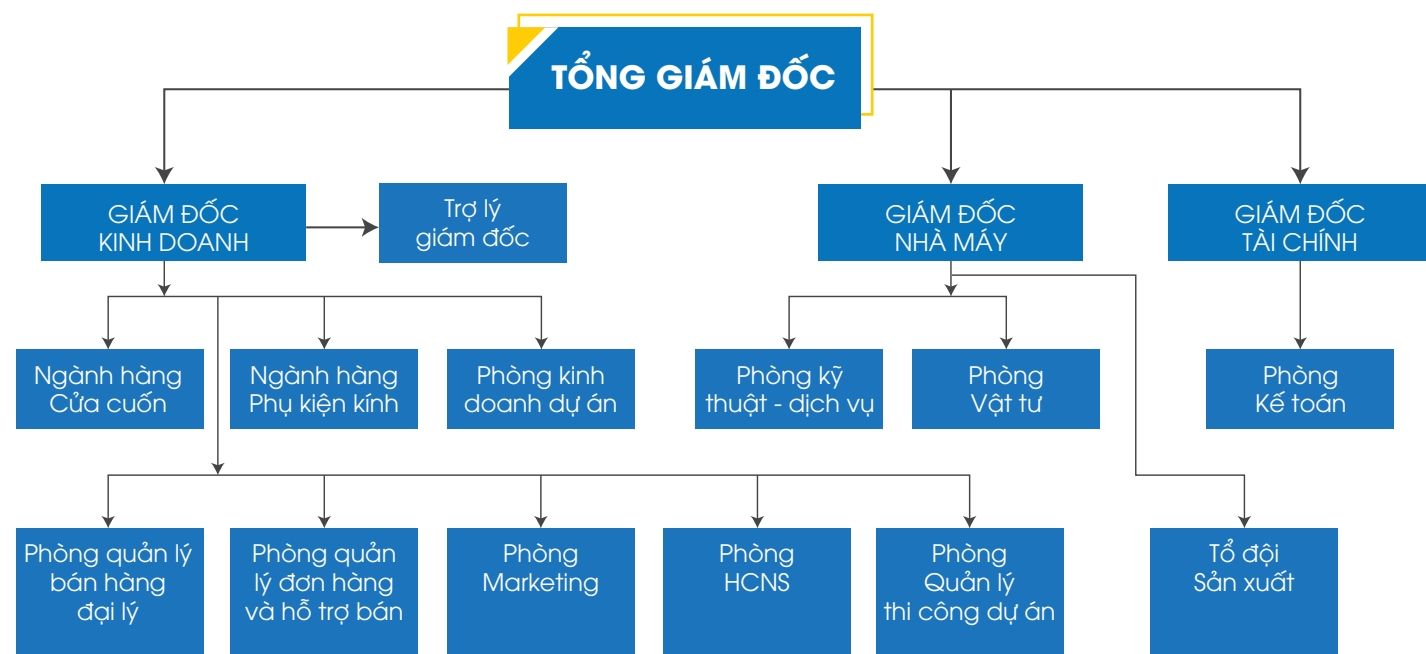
TỔNG GIÁM ĐỐC

GIÁM ĐỐC KINH DOANH

Trợ lý giám đốc

GIÁM ĐỐC NHÀ MÁY

GIÁM ĐỐC TÀI CHÍNH

Ngành hàng Cửa cuốn

Ngành hàng Phụ kiện kính

Phòng kinh doanh dự án

Phòng kỹ thuật - dịch vụ

Phòng Vật tư

Phòng Kế toán

Phòng quản lý bán hàng đại lý

Phòng quản lý đơn hàng và hỗ trợ bán

Phòng Marketing

Phòng HCNS

Phòng Quản lý thi công dự án

Tổ đội Sản xuất